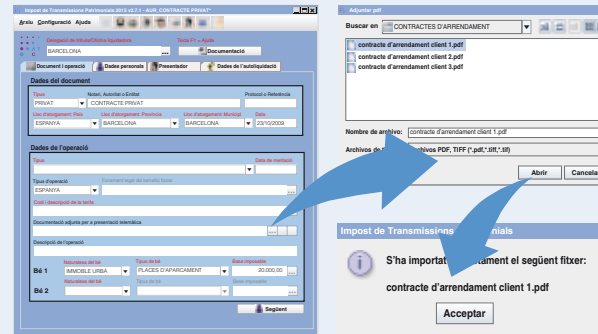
Impost de Transmissions Patrimonials 2015 v2.7.1 - AUX_CONTRACTE PRIVAT

Arxiu Configuració Ajuda

Delegació de tributs/Oficina liquidadora
BARCELONA
Tecla F1 = Ajuda
Documentació

Document i operació | Dades personals | Presentador | Dades de l'autoliquidació

Dades del document
Tipus
PRIVAT
Notari, Autoritat o Entitat
CONTRACTE PRIVAT
Protocol o Referència
Lloc d'atorgament: País
ESPANYA
Lloc d'atorgament: Província
BARCELONA
Lloc d'atorgament: Municipi
BARCELONA
Data
23/10/2009

Dades de l'operació
Tipus
Data de meritació
Tipus d'operació
ESPANYA
Precepte legal del benefici fiscal
Codi i descripció de la tarifa
Documentació adjunta per a presentació telemàtica
Descripció de l'operació
Bé 1
Naturalesa del bé
IMMOBLE URBÀ
Tipus de bé
PLACES D'APARCAMENT
Base imposable
20.000,00
Bé 2
Naturalesa del bé
Tipus de bé
Base imposable
Següent

Adjuntar pdf
Buscar en
CONTRACTES D'ARRENDAMENT
contracte d'arrendament client 1.pdf
contracte d'arrendament client 2.pdf
contracte d'arrendament client 3.pdf
Nombre de archivo:
contracte d'arrendament client 1.pdf
Archivos de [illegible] archivos PDF, TIFF (*.pdf,*.tiff,*.tif)
Abrir
Cancelar

Impost de Transmissions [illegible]nials
S'ha importat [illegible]tament el següent fitxer:
contracte d'arrendament client 1.pdf
Acceptar